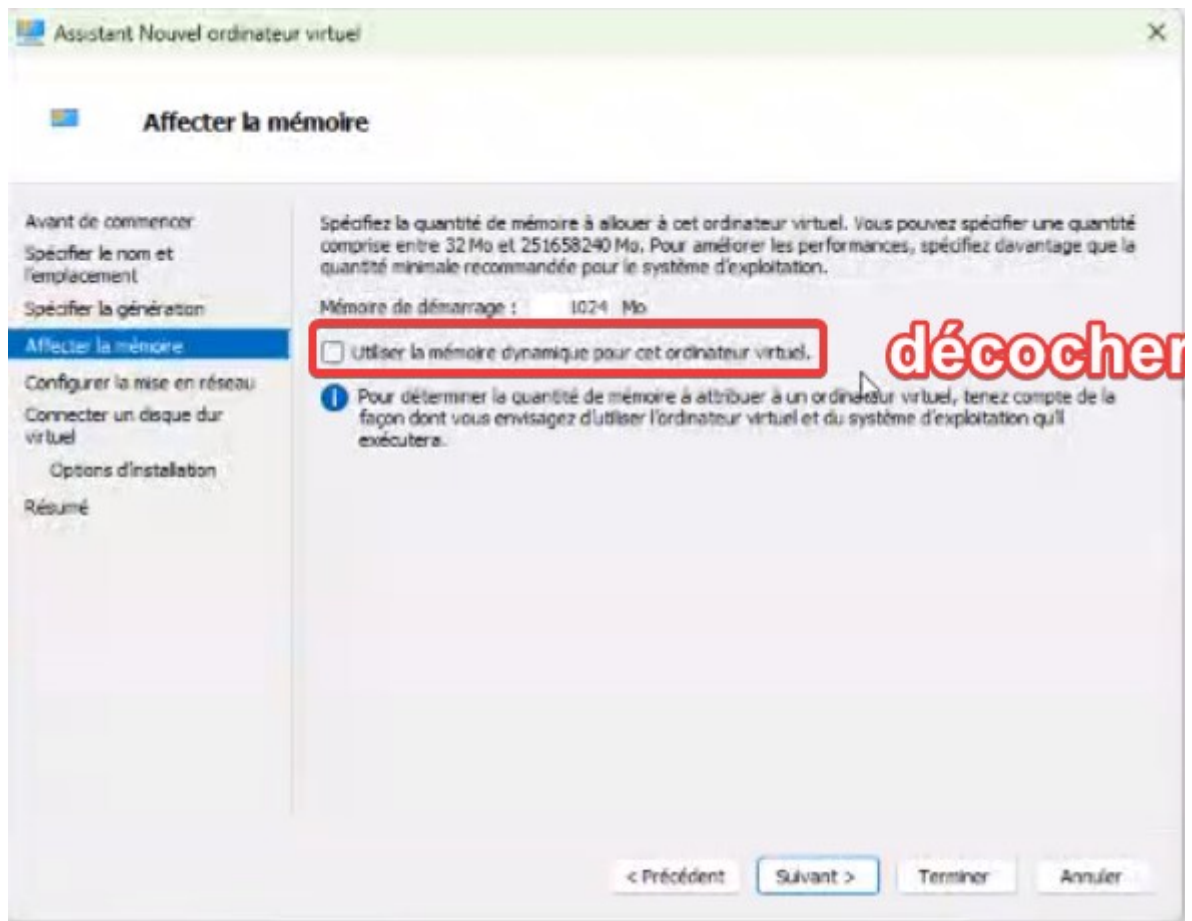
Assistant Nouvel ordinateur virtuel

×

Affecter la mémoire

Avant de commencer
Spécifier le nom et l'emplacement
Spécifier la génération
Affecter la mémoire
Configurer la mise en réseau
Connecter un disque dur virtuel
Options d'installation
Résumé

Spécifiez la quantité de mémoire à allouer à cet ordinateur virtuel. Vous pouvez spécifier une quantité comprise entre 32 Mo et 251658240 Mo. Pour améliorer les performances, spécifiez davantage que la quantité minimale recommandée pour le système d'exploitation.

Mémoire de démarrage : 1024 Mo

Utiliser la mémoire dynamique pour cet ordinateur virtuel.

décocher

Pour déterminer la quantité de mémoire à attribuer à un ordinateur virtuel, tenez compte de la façon dont vous envisagez d'utiliser l'ordinateur virtuel et du système d'exploitation qu'il exécutera.

< Précédent Suivant > Terminer Annuler